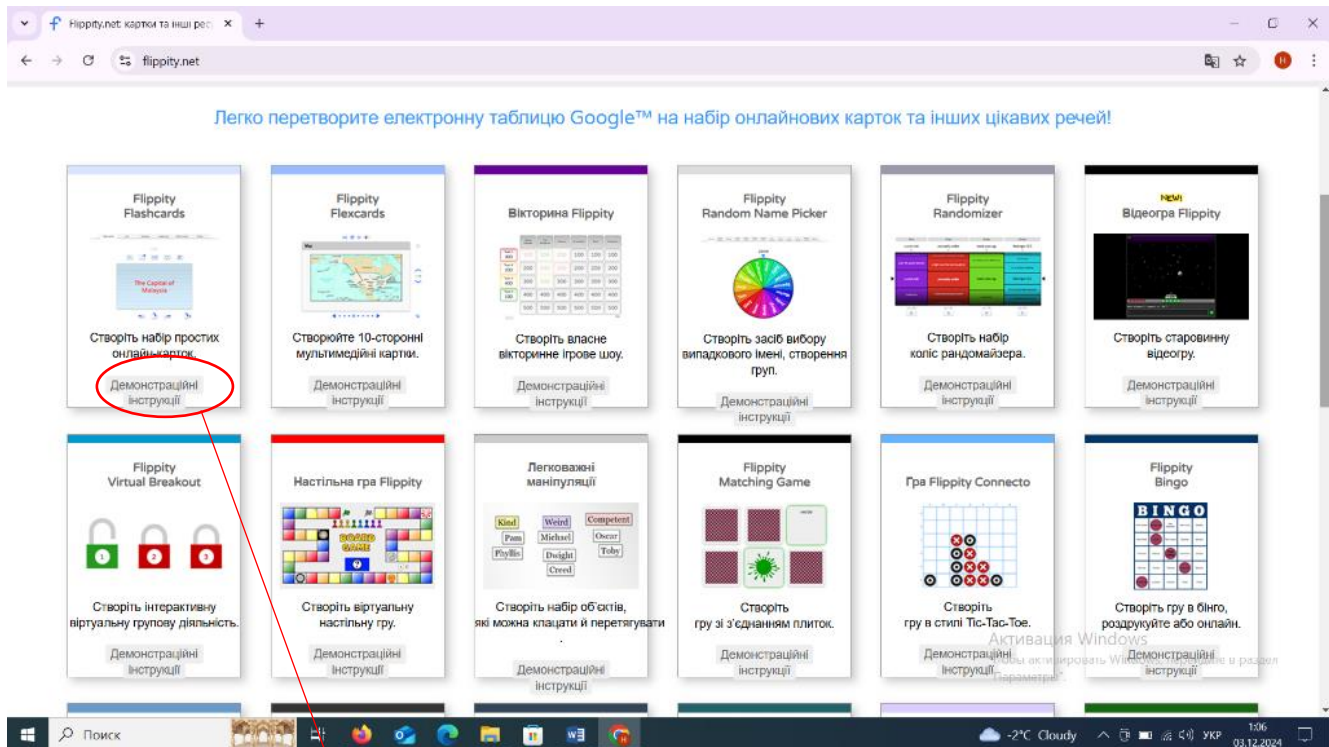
Flippity.net: картки та інші рес ×

flippity.net

Легко перетворите електронну таблицю Google™ на набір онлайнових карток та інших цікавих речей!

Flippity Flashcards

The Capital of Malaysia

Створіть набір простих онлайн-карток.

Демонстраційні інструкції

Flippity Flexcards

Створюйте 10-сторонні мультимедійні картки.

Демонстраційні інструкції

Вікторина Flippity

Створіть власне вікторинне ігрове шоу.

Демонстраційні інструкції

Flippity Random Name Picker

Створіть засіб вибору випадкового імені, створення груп.

Демонстраційні інструкції

Flippity Randomizer

Створіть набір коліс рандомайзера.

Демонстраційні інструкції

New!
Відеогра Flippity

Створіть старовинну відеогру.

Демонстраційні інструкції

Flippity Virtual Breakout

Створіть інтерактивну віртуальну групову діяльність.

Демонстраційні інструкції

Настільна гра Flippity

BOARD GAME

Створіть віртуальну настільну гру.

Демонстраційні інструкції

Легковажні маніпуляції

Kind Weird Competent Pam Michael Oscar Phyllis Dwight Toby Creed

Створіть набір об'єктів, які можна клацати й перетягувати .

Демонстраційні інструкції

Flippity Matching Game

Створіть гру зі з'єднанням плиток.

Демонстраційні інструкції

Гра Flippity Connecto

Створіть гру в стилі Tic-Tac-Toe.

Демонстраційні інструкції

Flippity Bingo

BINGO

Створіть гру в бінго, роздрукуйте або онлайн.

Демонстраційні інструкції

Активация Windows
Чтобы активировать Windows, перейдите в раздел "Параметры".

Поиск

-2°C Cloudy УКР 1:06 03.12.2024